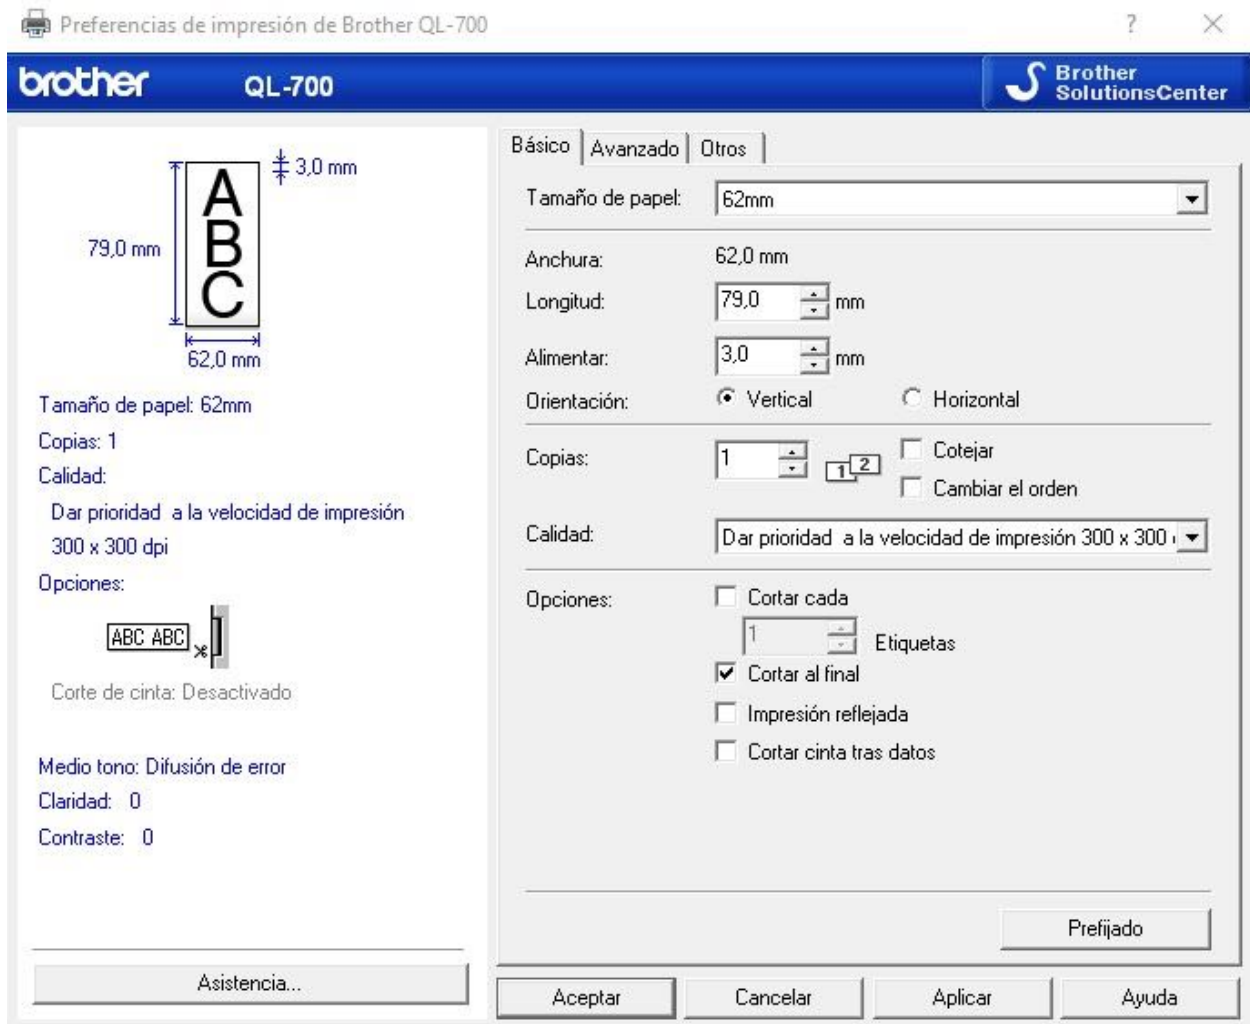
Preferencias de impresión de Brother QL-700

?

brother QL-700

Brother SolutionsCenter

3,0 mm

79,0 mm

ABC

62,0 mm

Tamaño de papel: 62mm

Copias: 1

Calidad:

Dar prioridad a la velocidad de impresión

300 x 300 dpi

Opciones:

ABC ABC

Corte de cinta: Desactivado

Medio tono: Difusión de error

Claridad: 0

Contraste: 0

Asistencia...

Básico | Avanzado | Otros

Tamaño de papel: 62mm

Anchura: 62,0 mm

Longitud: 79,0 mm

Alimentar: 3,0 mm

Orientación: Vertical Horizontal

Copias: 1 1 2 Cotejar

Cambiar el orden

Calidad: Dar prioridad a la velocidad de impresión 300 x 300

Opciones: Cortar cada

1 Etiquetas

Cortar al final

Impresión reflejada

Cortar cinta tras datos

Prefijado

Aceptar Cancelar Aplicar Ayuda